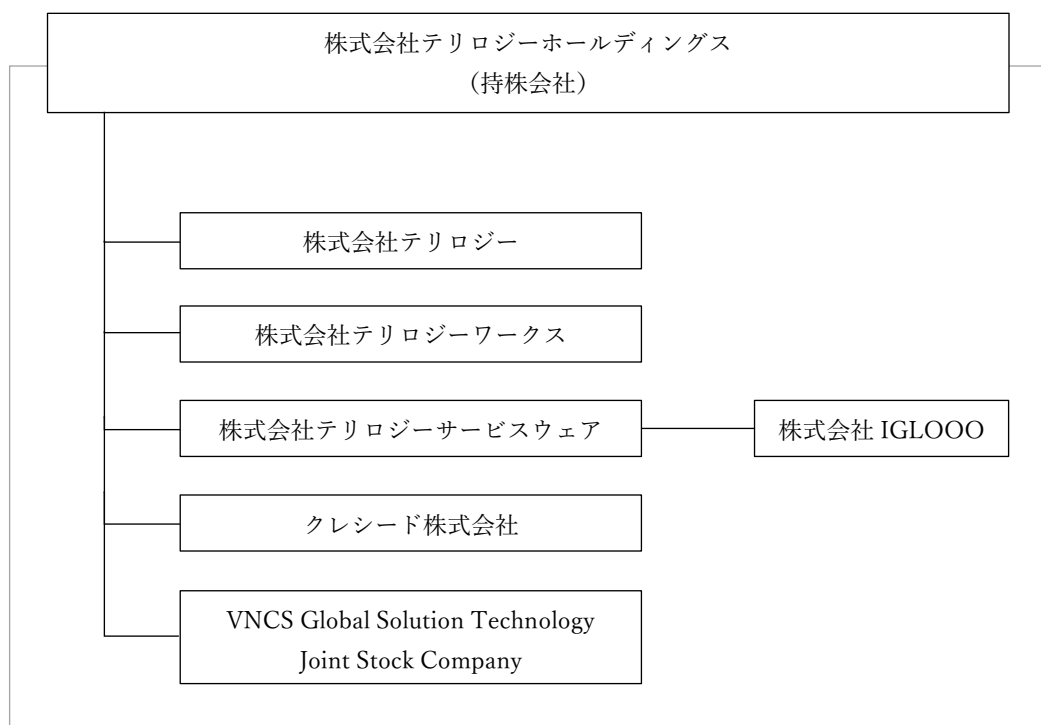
株式会社テリロジーホールディングス
（持株会社）

株式会社テリロジー

株式会社テリロジーワークス

株式会社テリロジーサービスウェア

株式会社 IGLOOO

クレシード株式会社

VNCS Global Solution Technology Joint Stock Company